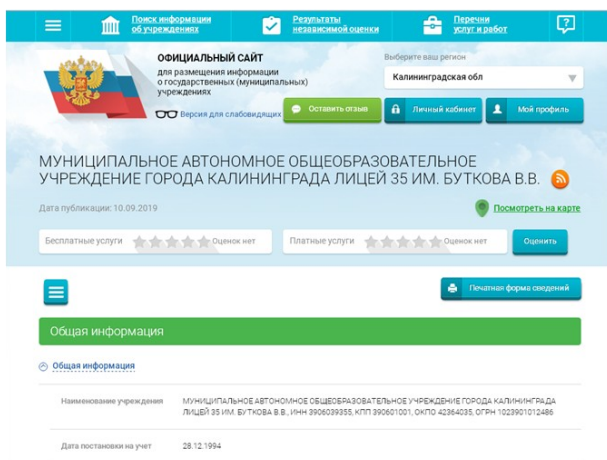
Поиск информации об учреждениях

Результаты независимой оценки

Перечни услуг и работ

ОФИЦИАЛЬНЫЙ САЙТ

для размещения информации о государственных (муниципальных) учреждениях

Версия для слабовидящих

Выберите ваш регион

Калининградская обл

Оставить отзыв

Личный кабинет

Мой профиль

МУНИЦИПАЛЬНОЕ АВТОНОМНОЕ ОБЩЕОБРАЗОВАТЕЛЬНОЕ УЧРЕЖДЕНИЕ ГОРОДА КАЛИНИНГРАДА ЛИЦЕЙ 35 ИМ. БУТКОВА В.В.

Дата публикации: 10.09.2019

Посмотреть на карте

Бесплатные услуги Оценок нет

Платные услуги Оценок нет

Оценить

Печатная форма сведений

Общая информация

Общая информация

| Наименование учреждения | МУНИЦИПАЛЬНОЕ АВТОНОМНОЕ ОБЩЕОБРАЗОВАТЕЛЬНОЕ УЧРЕЖДЕНИЕ ГОРОДА КАЛИНИНГРАДА ЛИЦЕЙ 35 ИМ. БУТКОВА В.В., ИНН 3906039355, КПП 390601001, ОКПО 42364035, ОГРН 1023901012486 |
|---|---|
| Дата постановки на учет | 28.12.1994 |